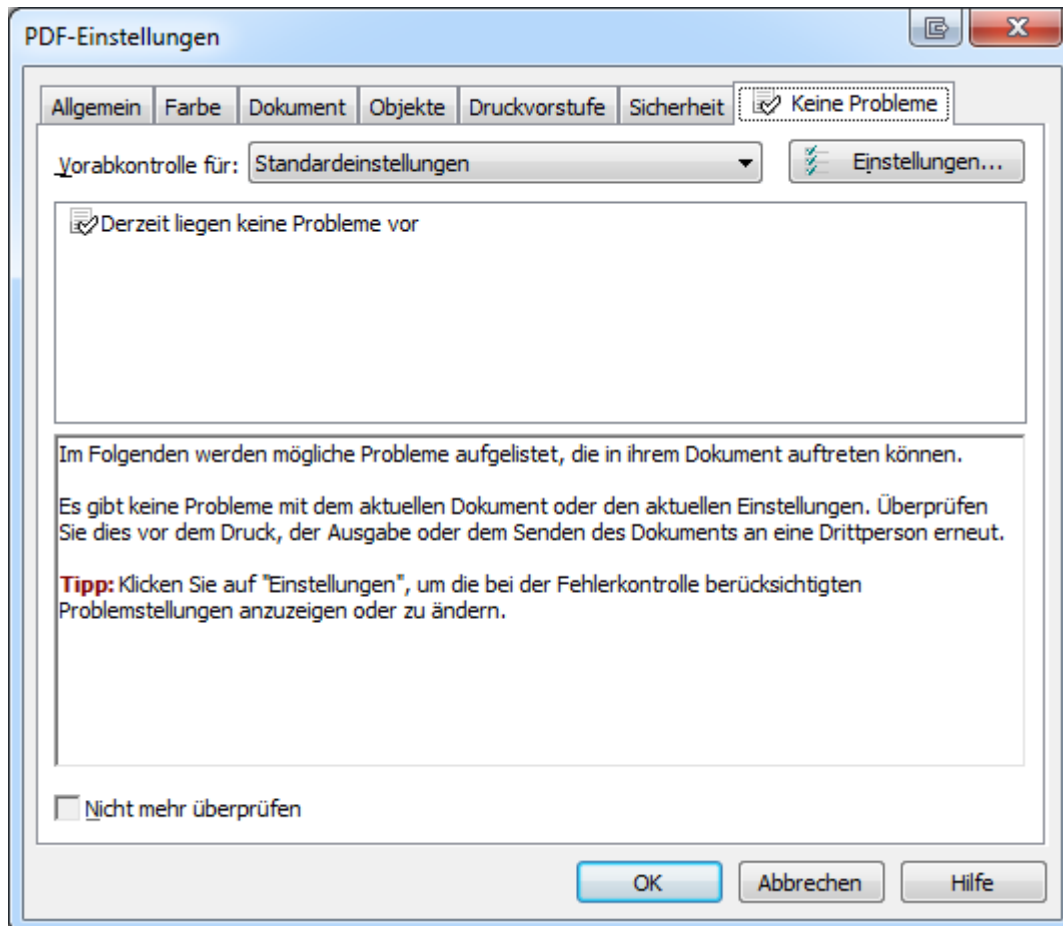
PDF-Einstellungen

Allgemein | Farbe | Dokument | Objekte | Druckvorstufe | Sicherheit | Keine Probleme

Vorabkontrolle für: Standardeinstellungen

Einstellungen...

Derzeit liegen keine Probleme vor

Im Folgenden werden mögliche Probleme aufgelistet, die in ihrem Dokument auftreten können.

Es gibt keine Probleme mit dem aktuellen Dokument oder den aktuellen Einstellungen. Überprüfen Sie dies vor dem Druck, der Ausgabe oder dem Senden des Dokuments an eine Drittperson erneut.

Tipp: Klicken Sie auf "Einstellungen", um die bei der Fehlerkontrolle berücksichtigten Problemstellungen anzuzeigen oder zu ändern.

Nicht mehr überprüfen

OK | Abbrechen | Hilfe